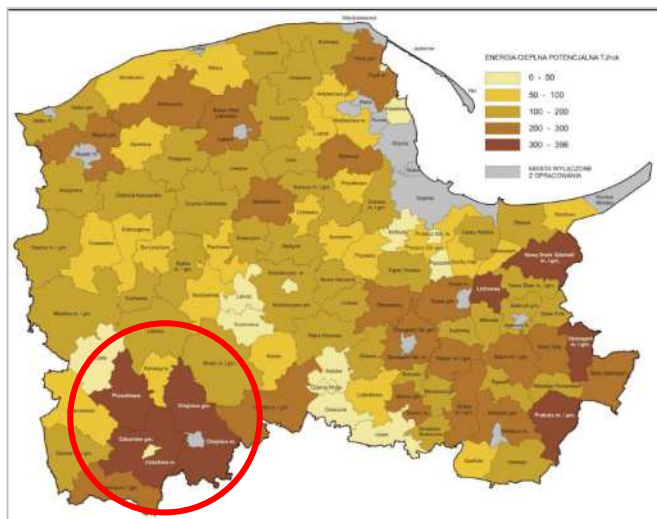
ENERGIA CIEPLNA POTENCJALNA TJ/rok

0 - 50

50 - 100

100 - 200

200 - 300

300 - 398

MIASTA WYŁĄCZONE Z OPRACOWANIA

Przechlewo

Chojnice gm.

Człuchów gm.

Chojnice m.

Człuchów m.

Nowy Dwór Gdański m. i gm.

Lichnowy

Prabuty m. i gm.

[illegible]